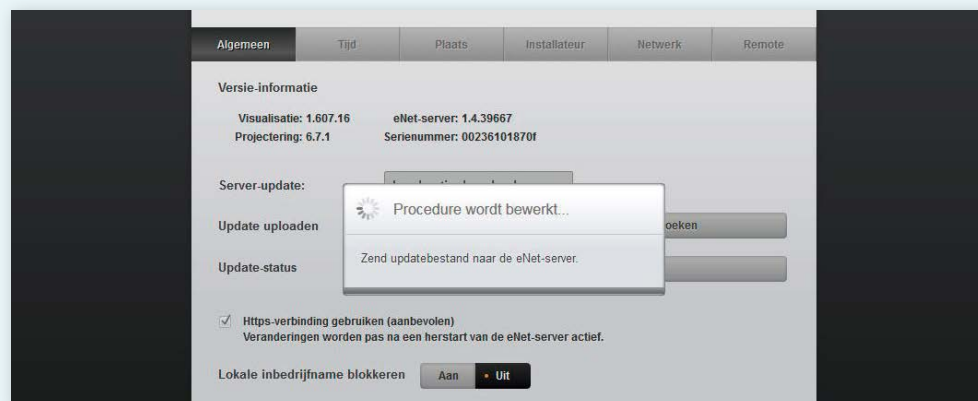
Algemeen | Tijd | Plaats | Installateur | Netwerk | Remote

Versie-informatie

Visualisatie: 1.607.16 eNet-server: 1.4.39667
Projectering: 6.7.1 Serienummer: 00236101870f

Server-update: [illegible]

Update uploaden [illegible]oeken

Update-status

Procedure wordt bewerkt...

Zend updatebestand naar de eNet-server.

Https-verbinding gebruiken (aanbevolen)
Veranderingen worden pas na een herstart van de eNet-server actief.

Lokale inbedrijfname blokkeren Aan Uit